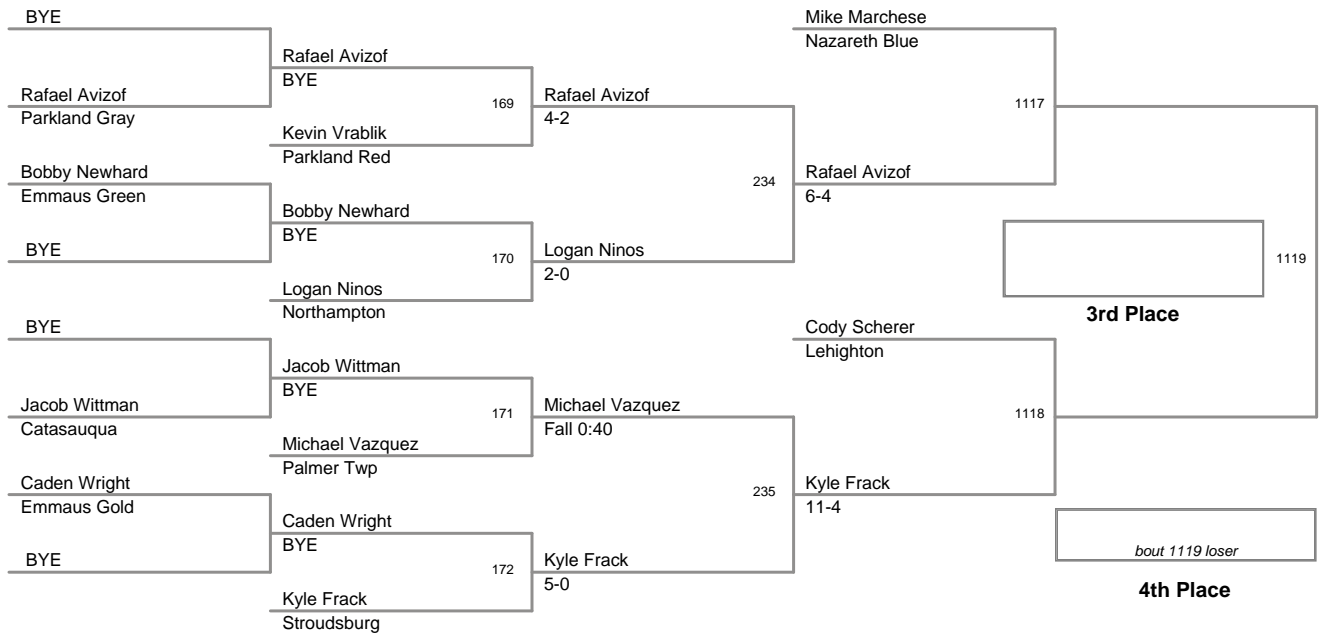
BYE

Rafael Avizof
Parkland Gray

Bobby Newhard
Emmaus Green

BYE

BYE

Jacob Wittman
Catasauqua

Caden Wright
Emmaus Gold

BYE

Rafael Avizof
BYE

169

Kevin Vrablik
Parkland Red

Bobby Newhard
BYE

170

Logan Ninos
Northampton

Jacob Wittman
BYE

171

Michael Vazquez
Palmer Twp

Caden Wright
BYE

172

Kyle Frack
Stroudsburg

Rafael Avizof
4-2

234

Logan Ninos
2-0

Michael Vazquez
Fall 0:40

235

Kyle Frack
5-0

Mike Marchese
Nazareth Blue

1117

Rafael Avizof
6-4

Cody Scherer
Lehighton

1118

Kyle Frack
11-4

1119

3rd Place

bout 1119 loser

4th Place